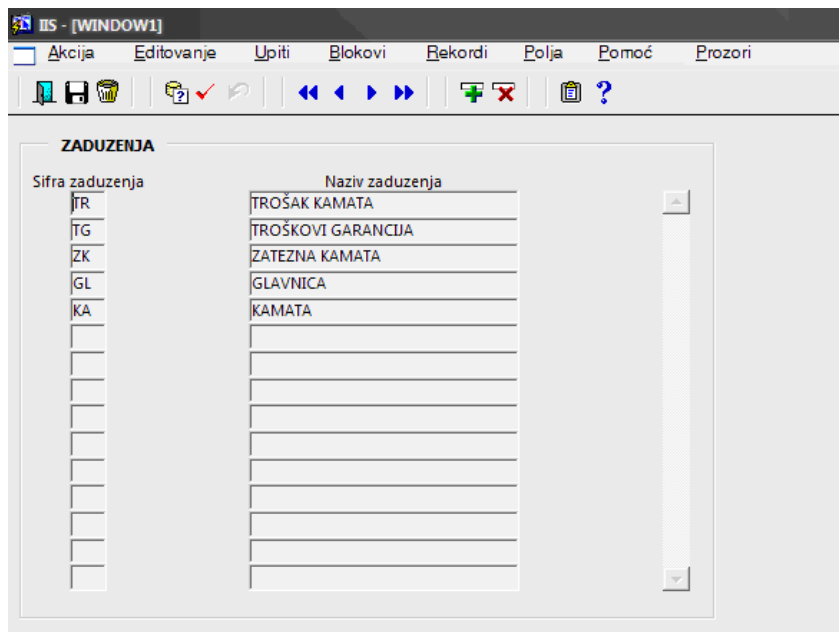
IIS - [WINDOW1]

Akcija Editovanje Upiti Blokovi Rekordi Polja Pomoć Prozori

ZADUZENJA

| Sifra zaduzenja | Naziv zaduzenja |
|---|---|
| TR | TROŠAK KAMATA |
| TG | TROŠKOVI GARANCIJA |
| ZK | ZATEZNA KAMATA |
| GL | GLAVNICA |
| KA | KAMATA |